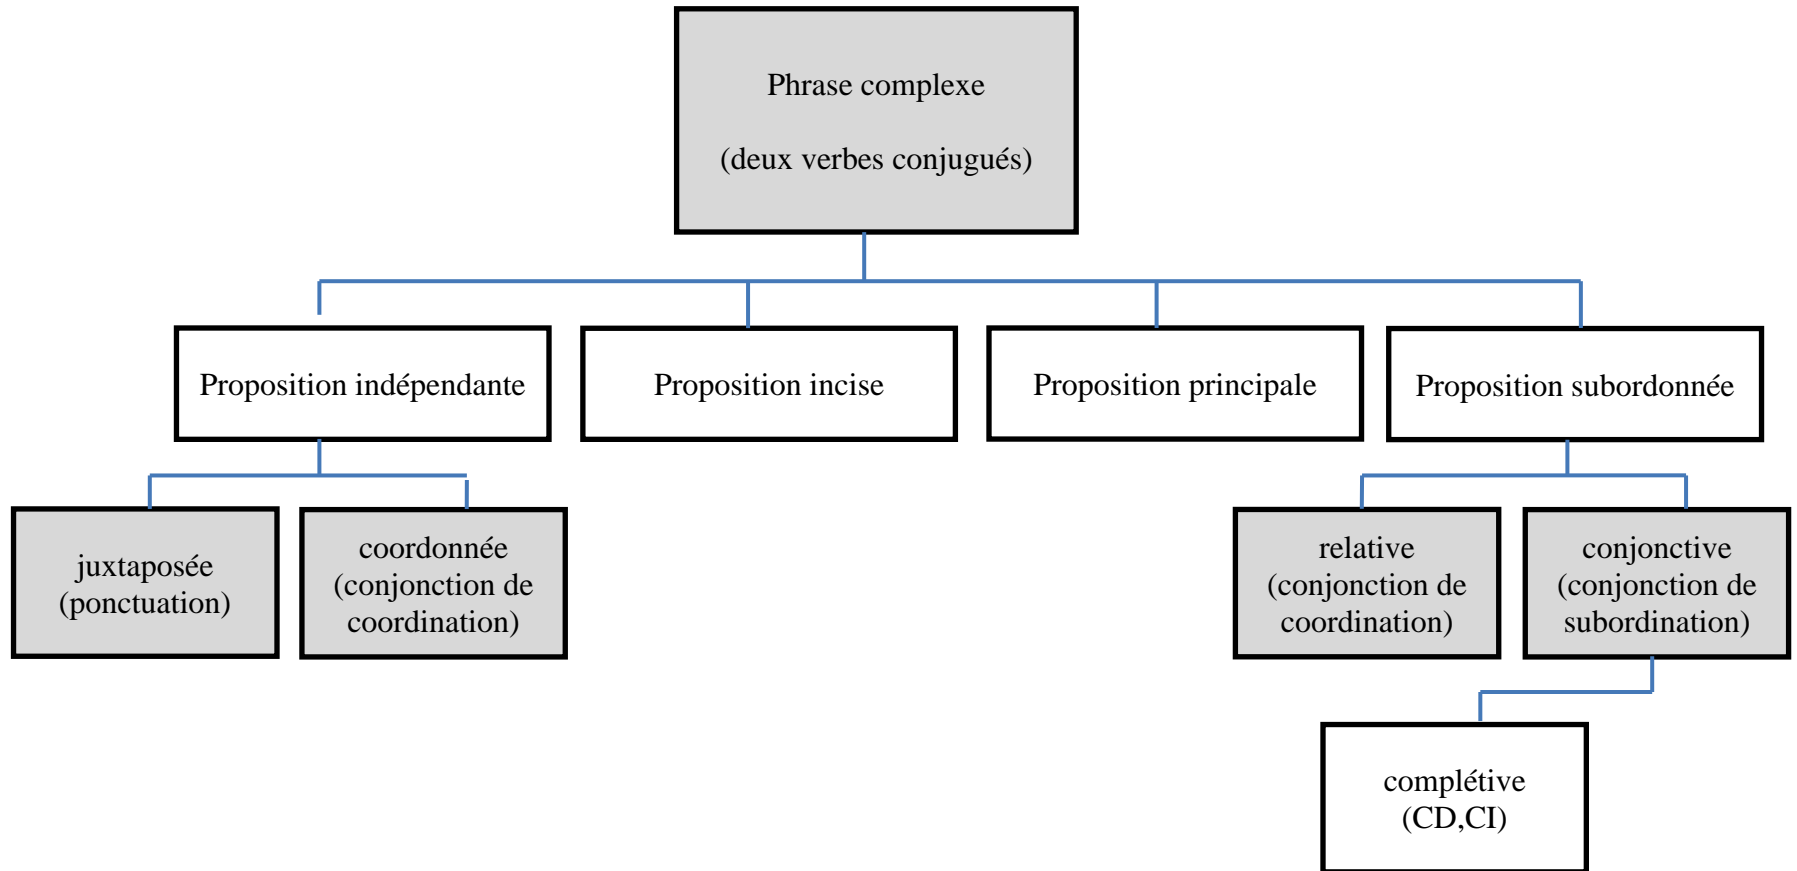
Phrase complexe

(deux verbes conjugués)

Proposition indépendante

Proposition incise

Proposition principale

Proposition subordonnée

juxtaposée (ponctuation)

coordonnée (conjonction de coordination)

relative (conjonction de coordination)

conjonctive (conjonction de subordination)

complétive (CD,CI)